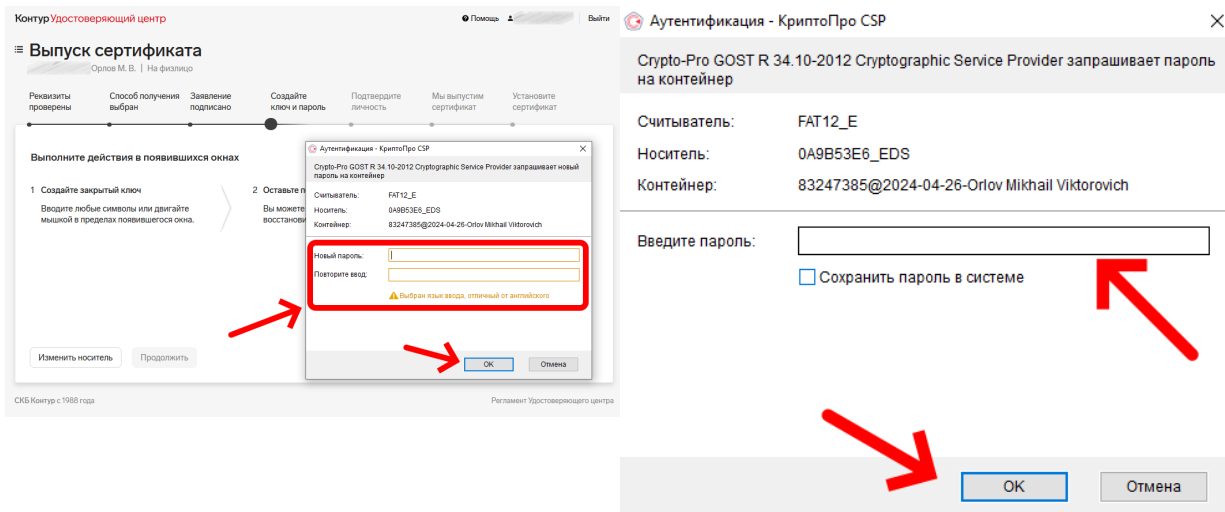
Контур Удостоверяющий центр

Помощь

Выйти

Выпуск сертификата

Орлов М. В. | На физлицо

Реквизиты проверены

Способ получения выбран

Заявление подписано

Создайте ключ и пароль

Подтвердите личность

Мы выпустим сертификат

Установите сертификат

Выполните действия в появившихся окнах

1 Создайте закрытый ключ

Вводите любые символы или двигайте мышкой в пределах появившегося окна.

2 Оставьте п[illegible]

Вы можете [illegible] восстанов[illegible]

Аутентификация - КриптоПро CSP

Crypto-Pro GOST R 34.10-2012 Cryptographic Service Provider запрашивает новый пароль на контейнер

Считыватель: FAT12_E

Носитель: 0A9B53E6_EDS

Контейнер: 83247385@2024-04-26-Orlov Mikhail Viktorovich

Новый пароль:

Повторите ввод:

Выбран язык ввода, отличный от английского

OK

Отмена

Изменить носитель

Продолжить

СКБ Контур с 1988 года

Регламент Удостоверяющего центра

Аутентификация - КриптоПро CSP

Crypto-Pro GOST R 34.10-2012 Cryptographic Service Provider запрашивает пароль на контейнер

Считыватель: FAT12_E

Носитель: 0A9B53E6_EDS

Контейнер: 83247385@2024-04-26-Orlov Mikhail Viktorovich

Введите пароль:

Сохранить пароль в системе

OK

Отмена